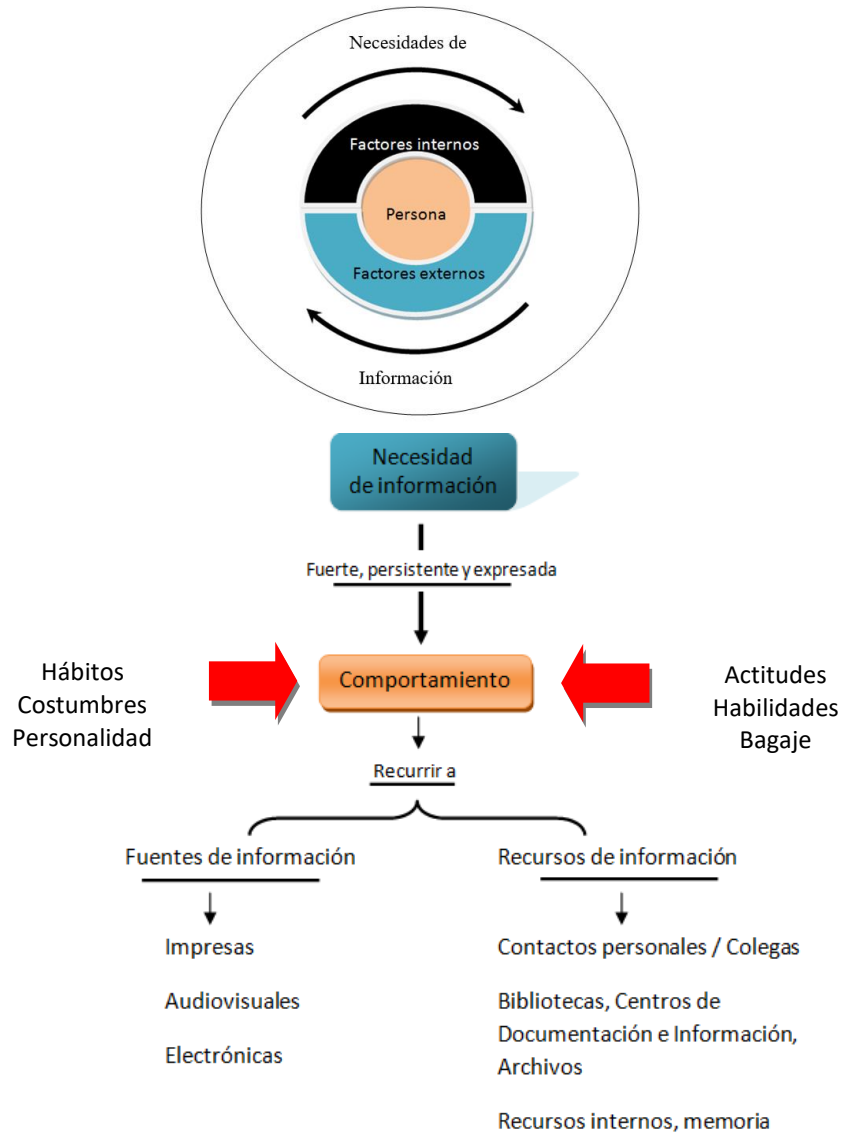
Necesidades de

Factores internos

Persona

Factores externos

Información

Necesidad de información

Fuerte, persistente y expresada

Hábitos
Costumbres
Personalidad

Comportamiento

Actitudes
Habilidades
Bagaje

Recurrir a

Fuentes de información

Impresas

Audiovisuales

Electrónicas

Recursos de información

Contactos personales / Colegas

Bibliotecas, Centros de Documentación e Información, Archivos

Recursos internos, memoria